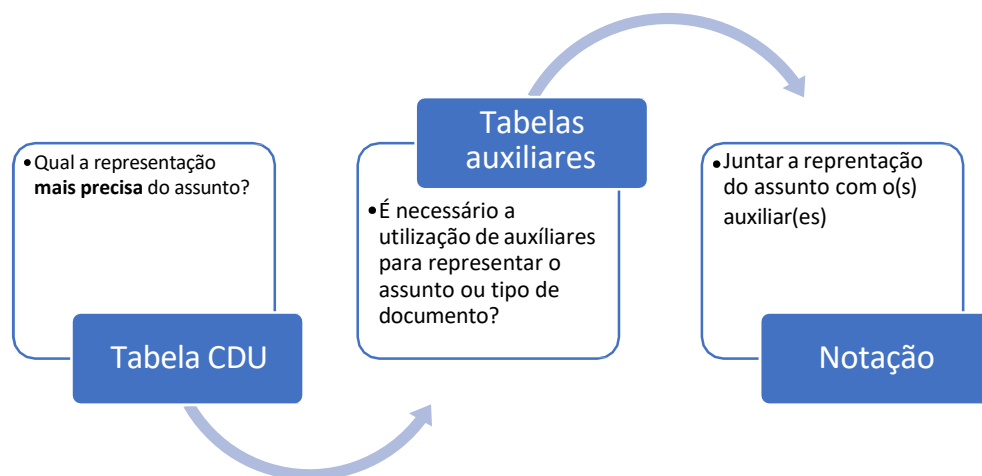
- Qual a representação **mais precisa** do assunto?

Tabela CDU

Tabelas auxiliares

- É necessário a utilização de auxíliares para representar o assunto ou tipo de documento?

- Juntar a reprentação do assunto com o(s) auxiliar(es)

Notação